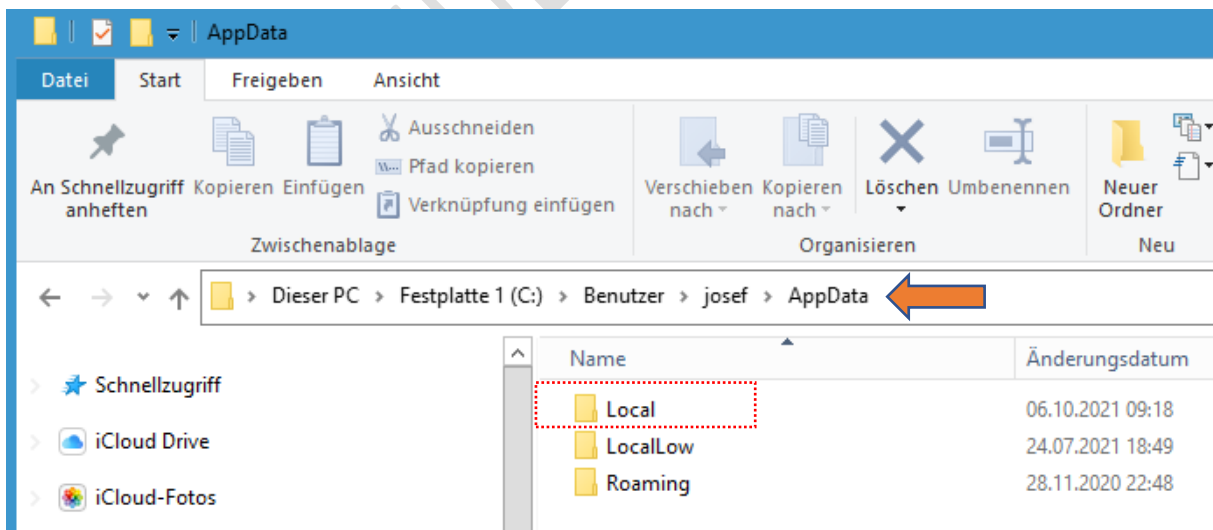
AppData

Datei Start Freigeben Ansicht

An Schnellzugriff anheften Kopieren Einfügen Ausschneiden Pfad kopieren Verknüpfung einfügen
Zwischenablage

Verschieben nach Kopieren nach Löschen Umbenennen
Organisieren

Neuer Ordner
Neu

Dieser PC > Festplatte 1 (C:) > Benutzer > josef > AppData

Schnellzugriff
iCloud Drive
iCloud-Fotos

| Name | Änderungsdatum |
|---|---|
| Local | 06.10.2021 09:18 |
| LocalLow | 24.07.2021 18:49 |
| Roaming | 28.11.2020 22:48 |